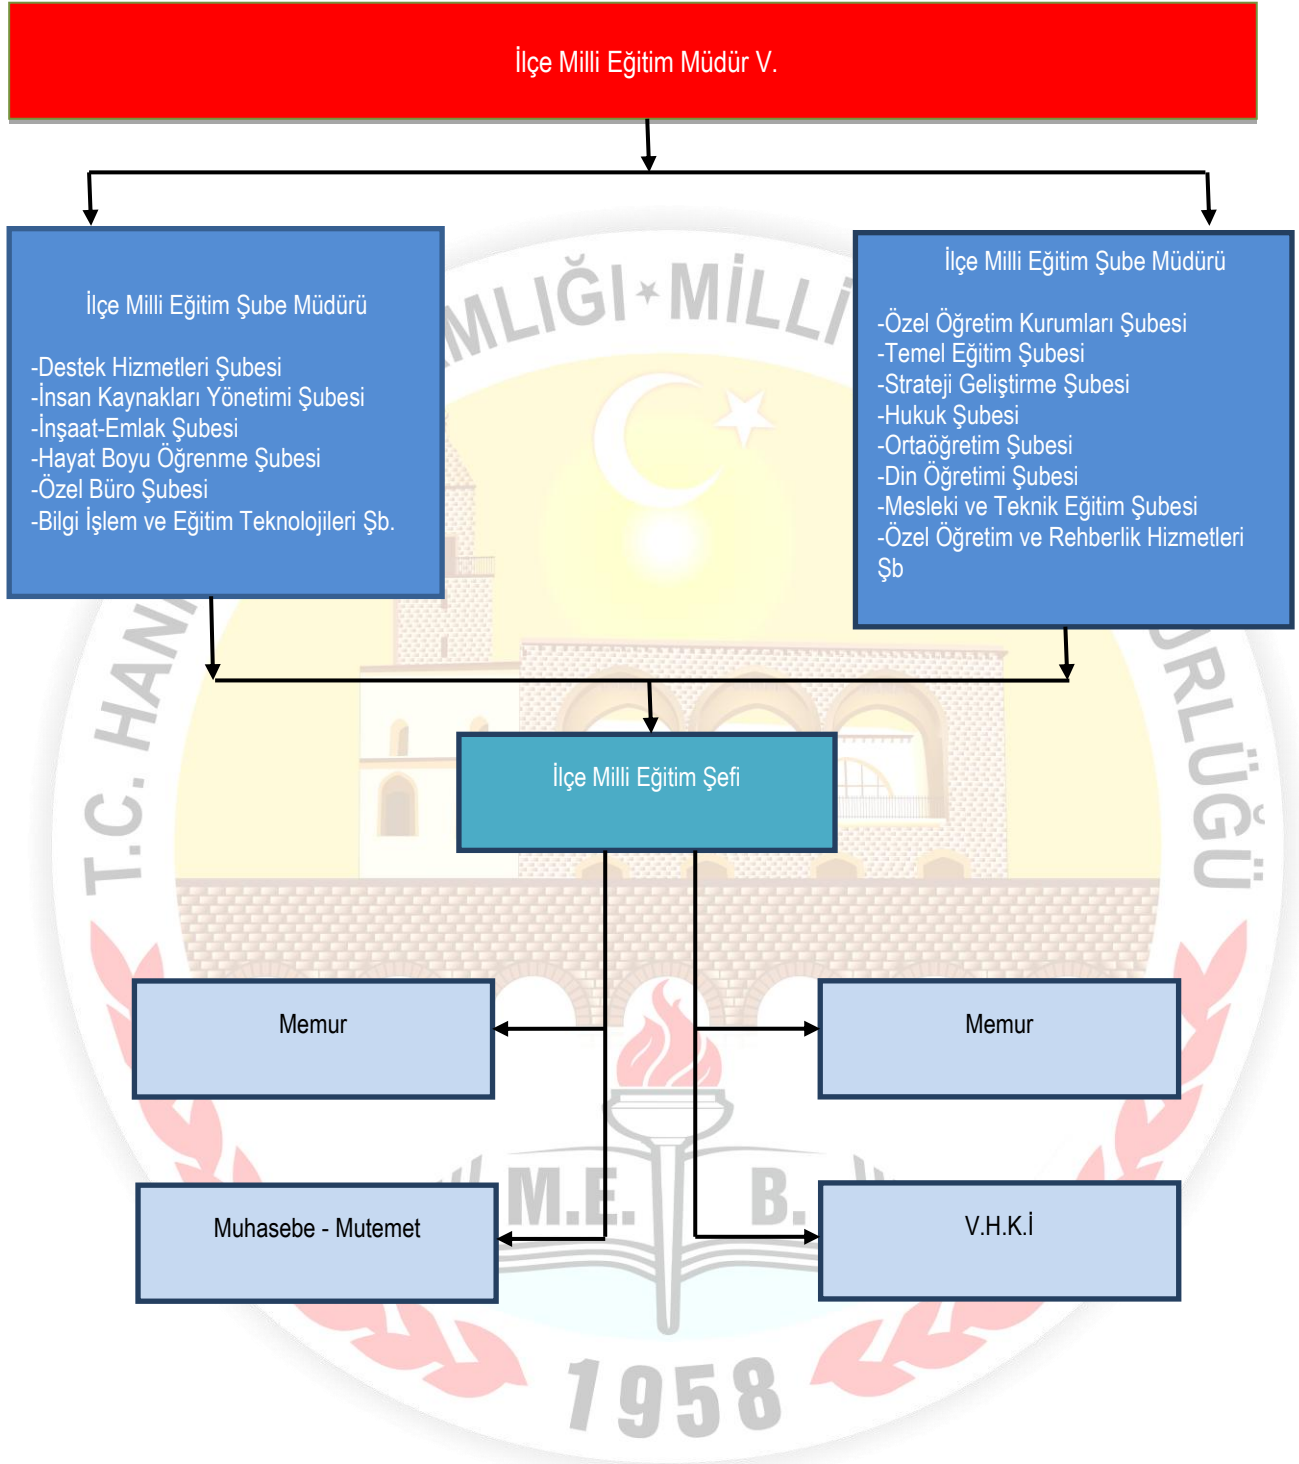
İlçe Milli Eğitim Müdür V.

İlçe Milli Eğitim Şube Müdürü

-Destek Hizmetleri Şubesi
-İnsan Kaynakları Yönetimi Şubesi
-İnşaat-Emlak Şubesi
-Hayat Boyu Öğrenme Şubesi
-Özel Büro Şubesi
-Bilgi İşlem ve Eğitim Teknolojileri Şb.

İlçe Milli Eğitim Şube Müdürü

-Özel Öğretim Kurumları Şubesi
-Temel Eğitim Şubesi
-Strateji Geliştirme Şubesi
-Hukuk Şubesi
-Ortaöğretim Şubesi
-Din Öğretimi Şubesi
-Mesleki ve Teknik Eğitim Şubesi
-Özel Öğretim ve Rehberlik Hizmetleri Şb

İlçe Milli Eğitim Şefi

Memur

Memur

Muhasebe - Mutemet

V.H.K.İ

T.C. HAN MLIĞI MİLLİ RLÜĞÜ
M.E.B.
1958